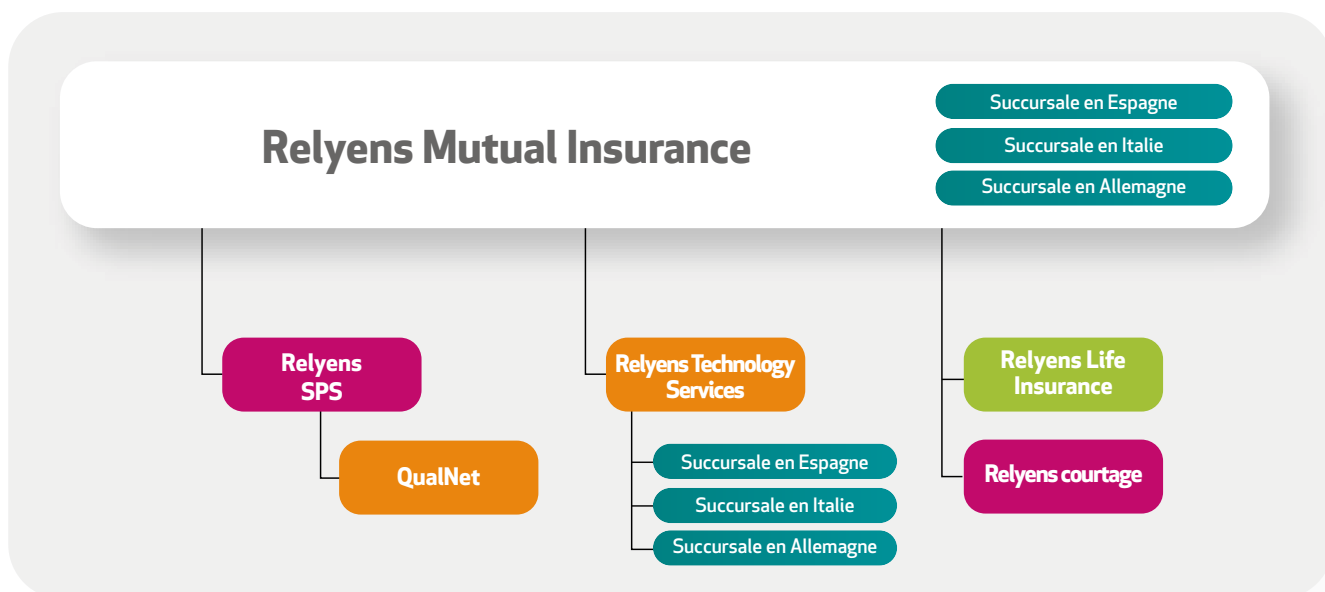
Relyens Mutual Insurance

Succursale en Espagne

Succursale en Italie

Succursale en Allemagne

Relyens SPS

QualNet

Relyens Technology Services

Succursale en Espagne

Succursale en Italie

Succursale en Allemagne

Relyens Life Insurance

Relyens courtage